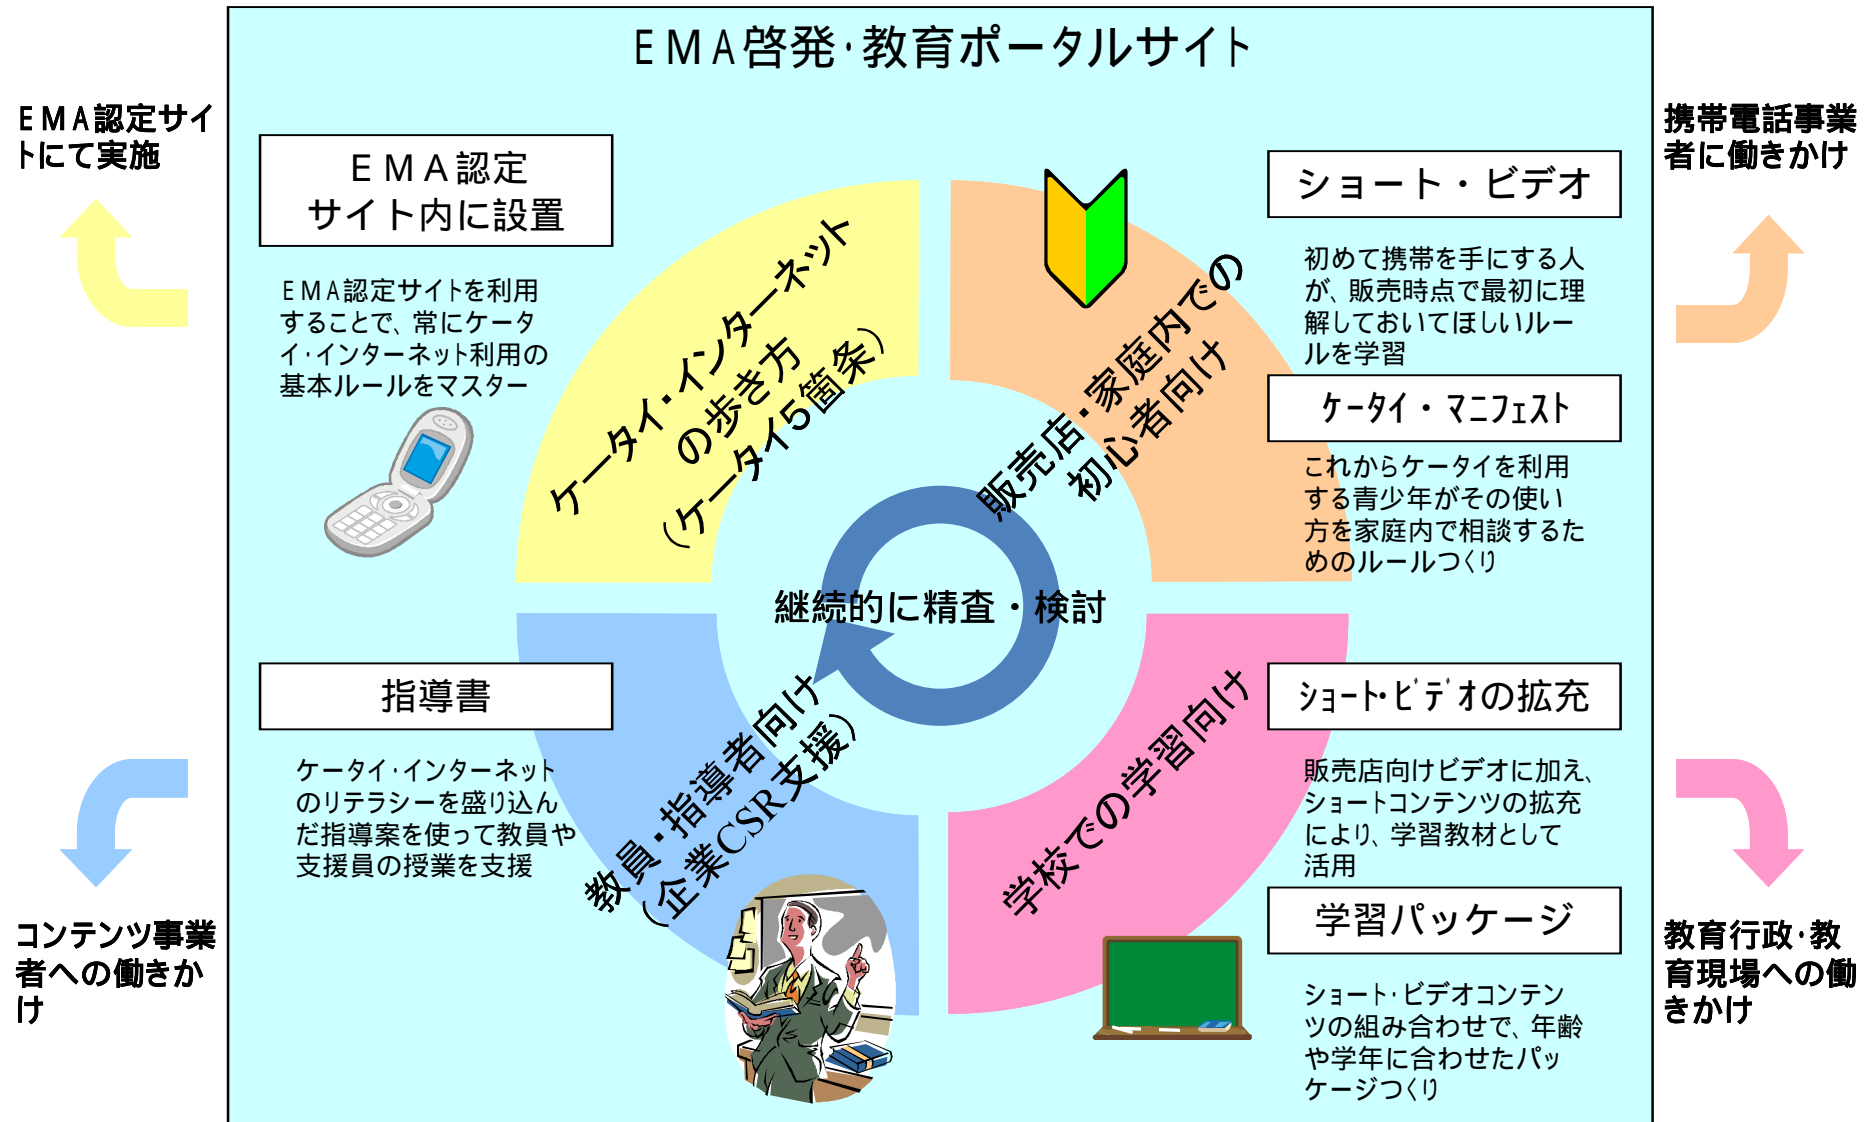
EMA啓発·教育ポータルサイト

EMA認定サイトにて実施

EMA認定
サイト内に設置

EMA認定サイトを利用することで、常にケータイ·インターネット利用の基本ルールをマスター

ケータイ・インターネットの歩き方（ケータイ5箇条）

販売店・家庭内での初心者向け

ショート・ビデオ

初めて携帯を手にする人が、販売時点で最初に理解しておいてほしいルールを学習

ケータイ・マニフェスト

これからケータイを利用する青少年がその使い方を家庭内で相談するためのルールつくり

携帯電話事業者に働きかけ

継続的に精査・検討

指導書

ケータイ·インターネットのリテラシーを盛り込んだ指導案を使って教員や支援員の授業を支援

教員・指導者向け（企業CSR支援）

学校での学習向け

ショート·ビデオの拡充

販売店向けビデオに加え、ショートコンテンツの拡充により、学習教材として活用

学習パッケージ

ショート·ビデオコンテンツの組み合わせで、年齢や学年に合わせたパッケージつくり

コンテンツ事業者への働きかけ

教育行政·教育現場への働きかけ